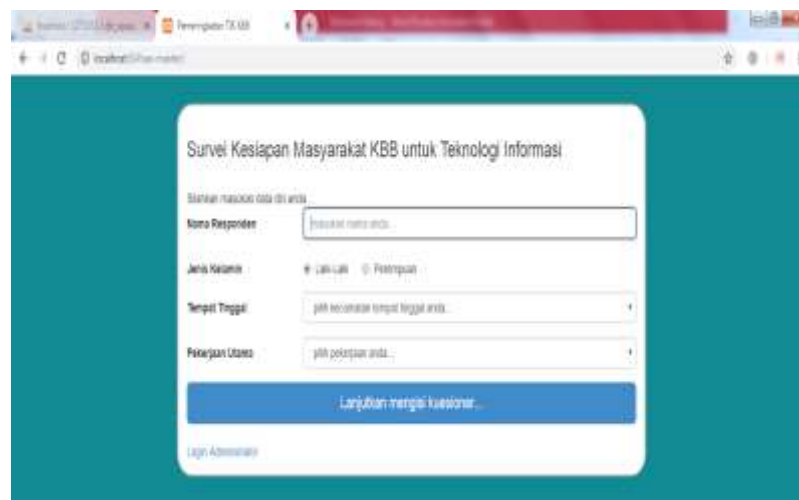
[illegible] | Pemeringkatan TIK KBB | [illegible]

localhost/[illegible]

Survei Kesiapan Masyarakat KBB untuk Teknologi Informasi

Silahkan masukan data diri anda...

Nama Responden | masukan nama anda...

Jenis Kelamin | Laki-Laki | Perempuan

Tempat Tinggal | pilih kecamatan tempat tinggal anda...

Pekerjaan Utama | pilih pekerjaan anda...

Lanjutkan mengisi kuesioner...

Login Administrator